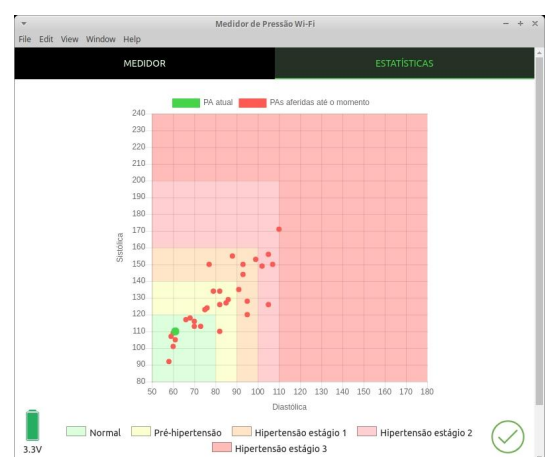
Medidor de Pressão Wi-Fi

File Edit View Window Help

MEDIDOR

ESTATÍSTICAS

PA atual

PAs aferidas até o momento

240
230
220
210
200
190
180
170
160
150
140
130
120
110
100
90
80

Sistólica

50 60 70 80 90 100 110 120 130 140 150 160 170 180

Diastólica

3.3V

Normal

Pré-hipertensão

Hipertensão estágio 1

Hipertensão estágio 2

Hipertensão estágio 3